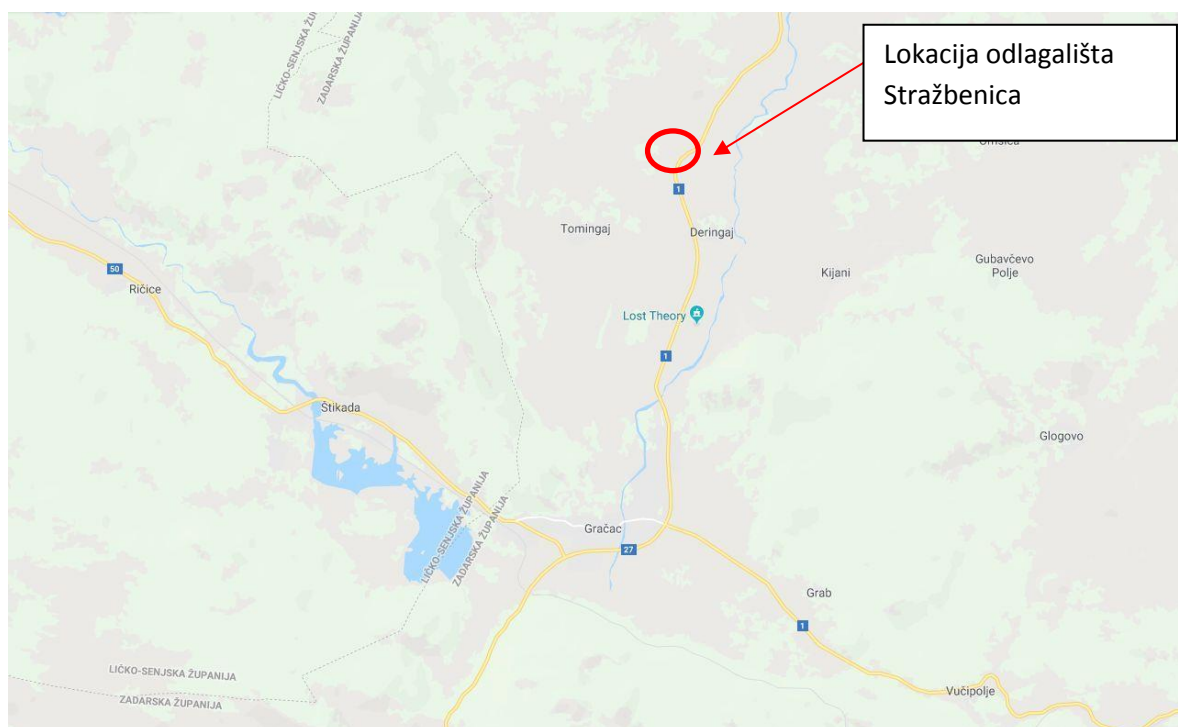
Lokacija odlagališta Stražbenica

LIČKO-SENJSKA ŽUPANIJA
ZADARSKA ŽUPANIJA

Umsica

1

Tomingaj

Deringaj

Kijani

Gubavčevo Polje

50

Ričice

Lost Theory

1

Štikada

Glogovo

LIČKO-SENJSKA ŽUPANIJA
ZADARSKA ŽUPANIJA

Gračac

27

Grab

1

LIČKO-SENJSKA ŽUPANIJA
ZADARSKA ŽUPANIJA

Vučipolje